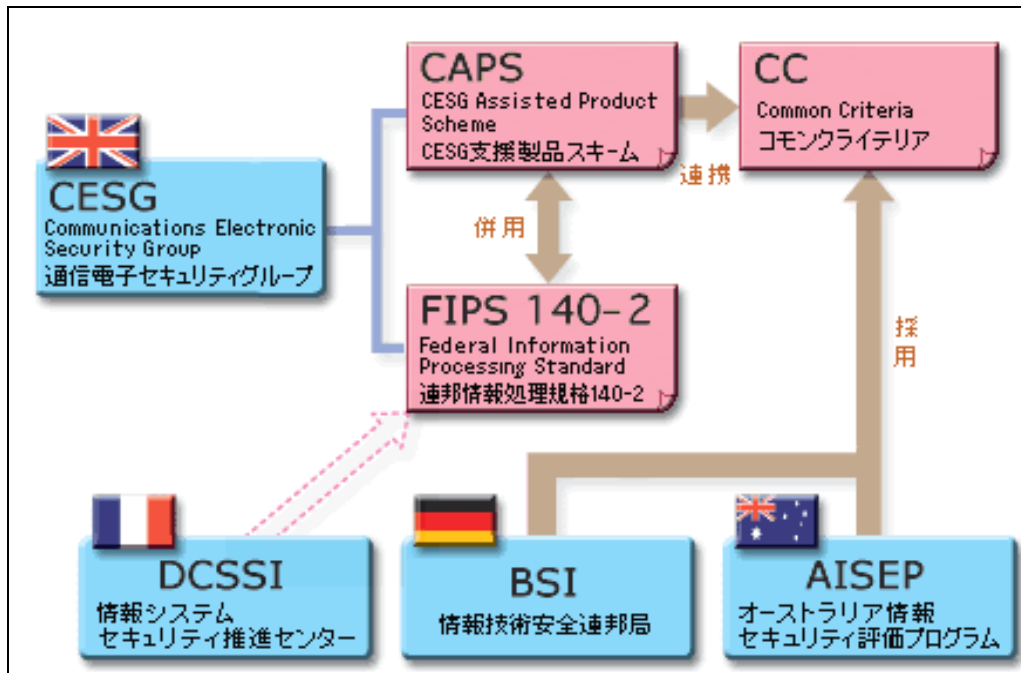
CAPS
CESG Assisted Product Scheme
CESG支援製品スキーム

CC
Common Criteria
コモンクライテリア

連携

CESG
Communications Electronic Security Group
通信電子セキュリティグループ

併用

FIPS 140-2
Federal Information Processing Standard
連邦情報処理規格140-2

採用

DCSSI
情報システム
セキュリティ推進センター

BSI
情報技術安全連邦局

AISEP
オーストラリア情報
セキュリティ評価プログラム